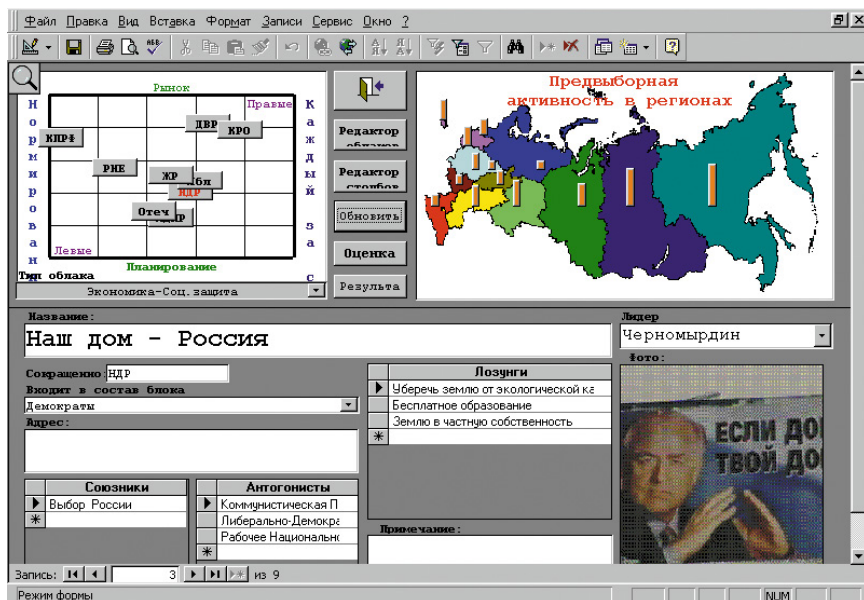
Файл Правка Вид Вставка Формат Записи Сервис Окно ?

Рынок
Правые
Левые
Нормирование
Каждый за себя
Планирование
КПРФ
ДВР
КРО
РНЕ
ЖР
Ябл
НДР
Отеч
Тип облака
Экономика-Соц.защита

Редактор облаков
Редактор столбов
Обновить
Оценка
Результа

Предвыборная активность в регионах

Название:
Наш дом - Россия
Лидер
Черномырдин
Фото:
Сокращение: НДР
Входит в состав блока
Демократы
Адрес:

| | Лозунги |
|---|---|
| ▶ | Уберечь землю от экологической ка |
| | Бесплатное образование |
| | Землю в частную собственность |
| * | |

| | Союзники |
|---|---|
| ▶ | Выбор России |
| * | |

| | Антогонисты |
|---|---|
| ▶ | Коммунистическая П |
| | Либерально-Демокра |
| | Рабочее Национальн |
| * | |

Примечание:

ЕСЛИ ДО
ТВОЙ ДО

Запись: 3 из 9
Режим формы
NUM